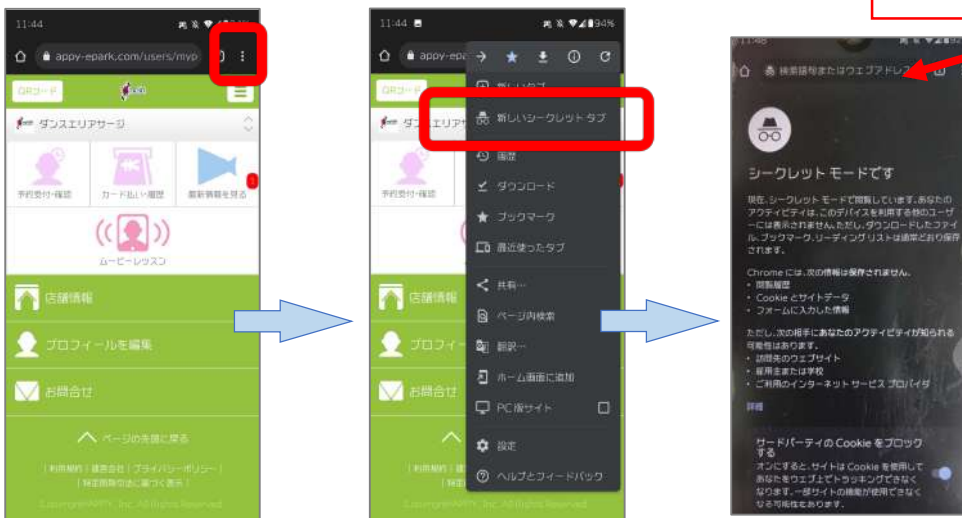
11:44

appy-epark.com/users/myp

QRコード

ダンスエリアサージ

予約受付・確認

カード払い履歴

最新情報を見る

ムービーレッスン

店舗情報

プロフィールを編集

お問合せ

ページの先頭に戻る

| 利用規約 | 運営会社 | プライバシーポリシー |
| 特定商取引法に基づく表示 |

Copyright©APPY, Inc. All Rights Reserved.

11:44

94%

appy-epark

新しいタブ

新しいシークレット タブ

履歴

ダウンロード

ブックマーク

最近使ったタブ

共有...

ページ内検索

翻訳...

ホーム画面に追加

PC 版サイト

設定

ヘルプとフィードバック

検索語句またはウェブアドレス

シークレット モードです

現在、シークレット モードで閲覧しています。あなたのアクティビティは、このデバイスを利用する他のユーザーには表示されません。ただし、ダウンロードしたファイル、ブックマーク、リーディングリストは通常どおり保存されます。

Chrome には、次の情報は保存されません。
• 閲覧履歴
• Cookie とサイトデータ
• フォームに入力した情報

ただし、次の相手にはあなたのアクティビティが知られる可能性はあります。
• 訪問先のウェブサイト
• 雇用主または学校
• ご利用のインターネット サービス プロバイダ

詳細

サードパーティの Cookie をブロックする
オンにすると、サイトは Cookie を使用してあなたをウェブ上でトラッキングできなくなります。一部サイトの機能が使用できなくなる可能性があります。